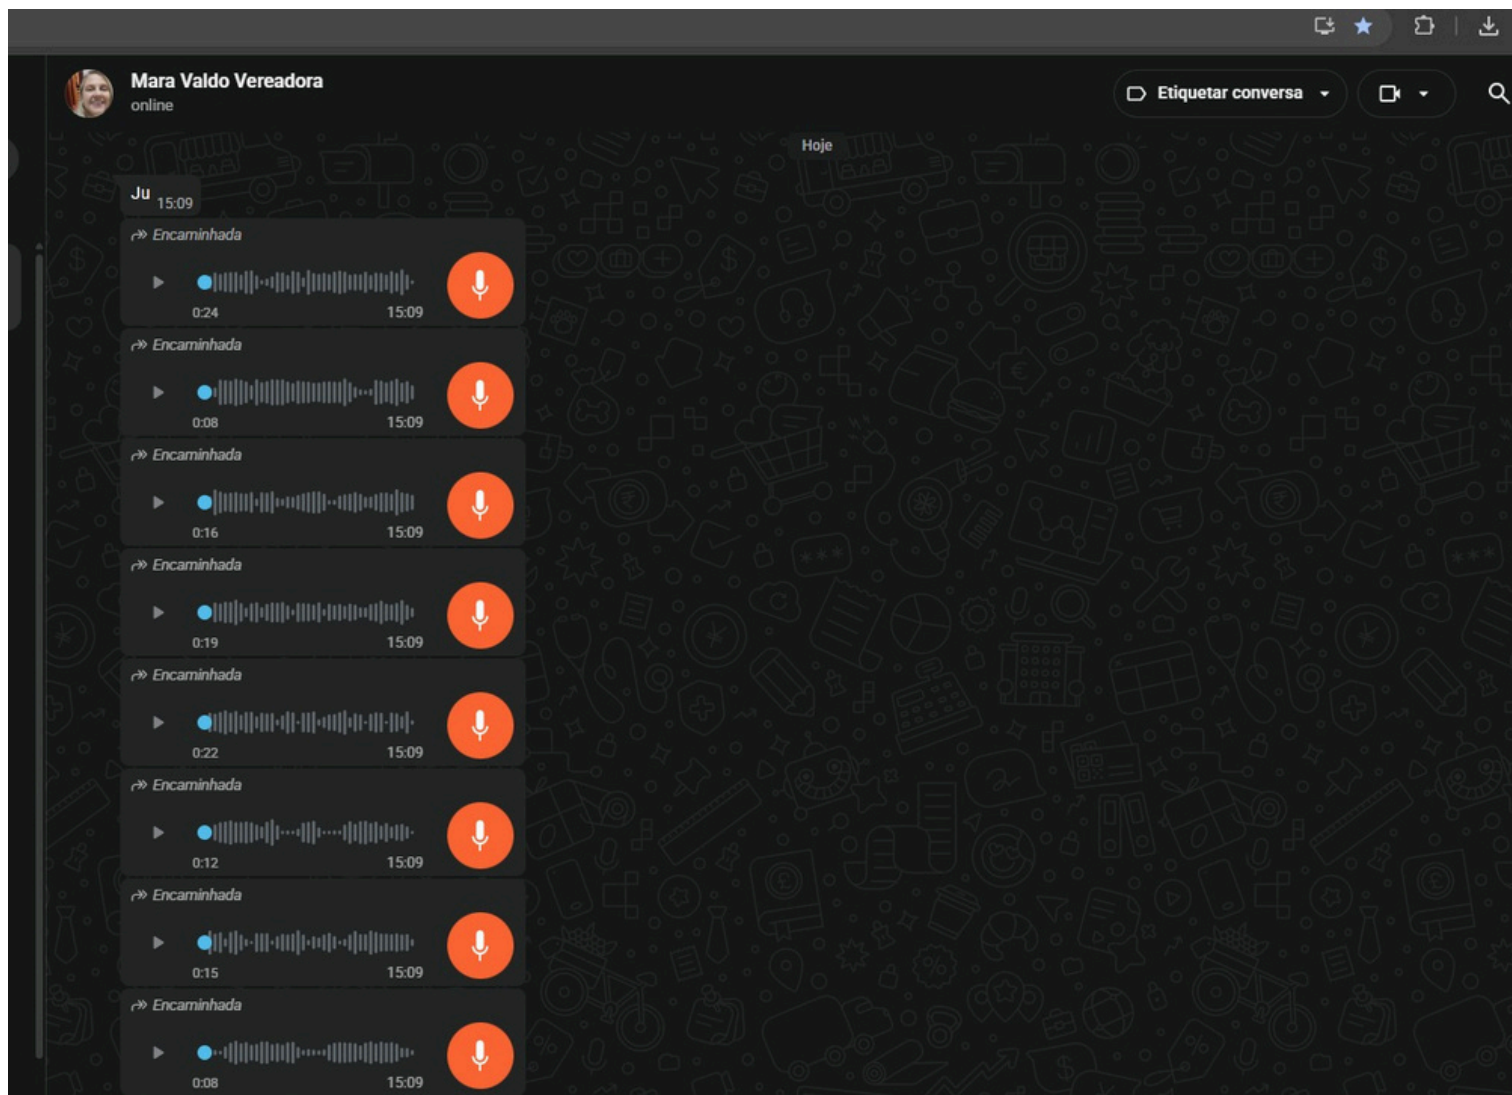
Mara Valdo Vereadora
online

Etiquetar conversa

Hoje

Ju 15:09

Encaminhada
0:24 15:09

Encaminhada
0:08 15:09

Encaminhada
0:16 15:09

Encaminhada
0:19 15:09

Encaminhada
0:22 15:09

Encaminhada
0:12 15:09

Encaminhada
0:15 15:09

Encaminhada
0:08 15:09